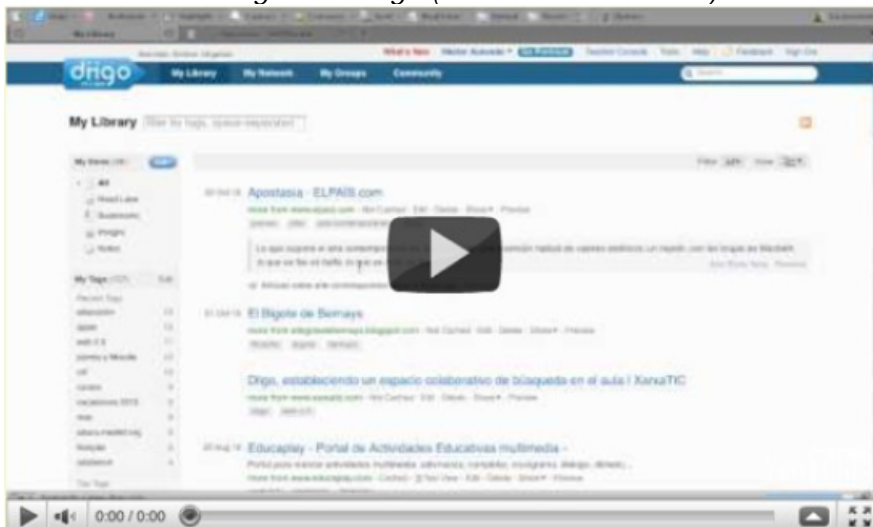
diigo

My Library

My Network

My Groups

Community

My Library

Apostasia - ELPAIS.com

El Bigote de Bernays

Diigo, estableciendo un espacio colaborativo de búsqueda en el aula | XenuTIC

Educaplay - Portal de Actividades Educativas multimedia -

0:00 / 0:00